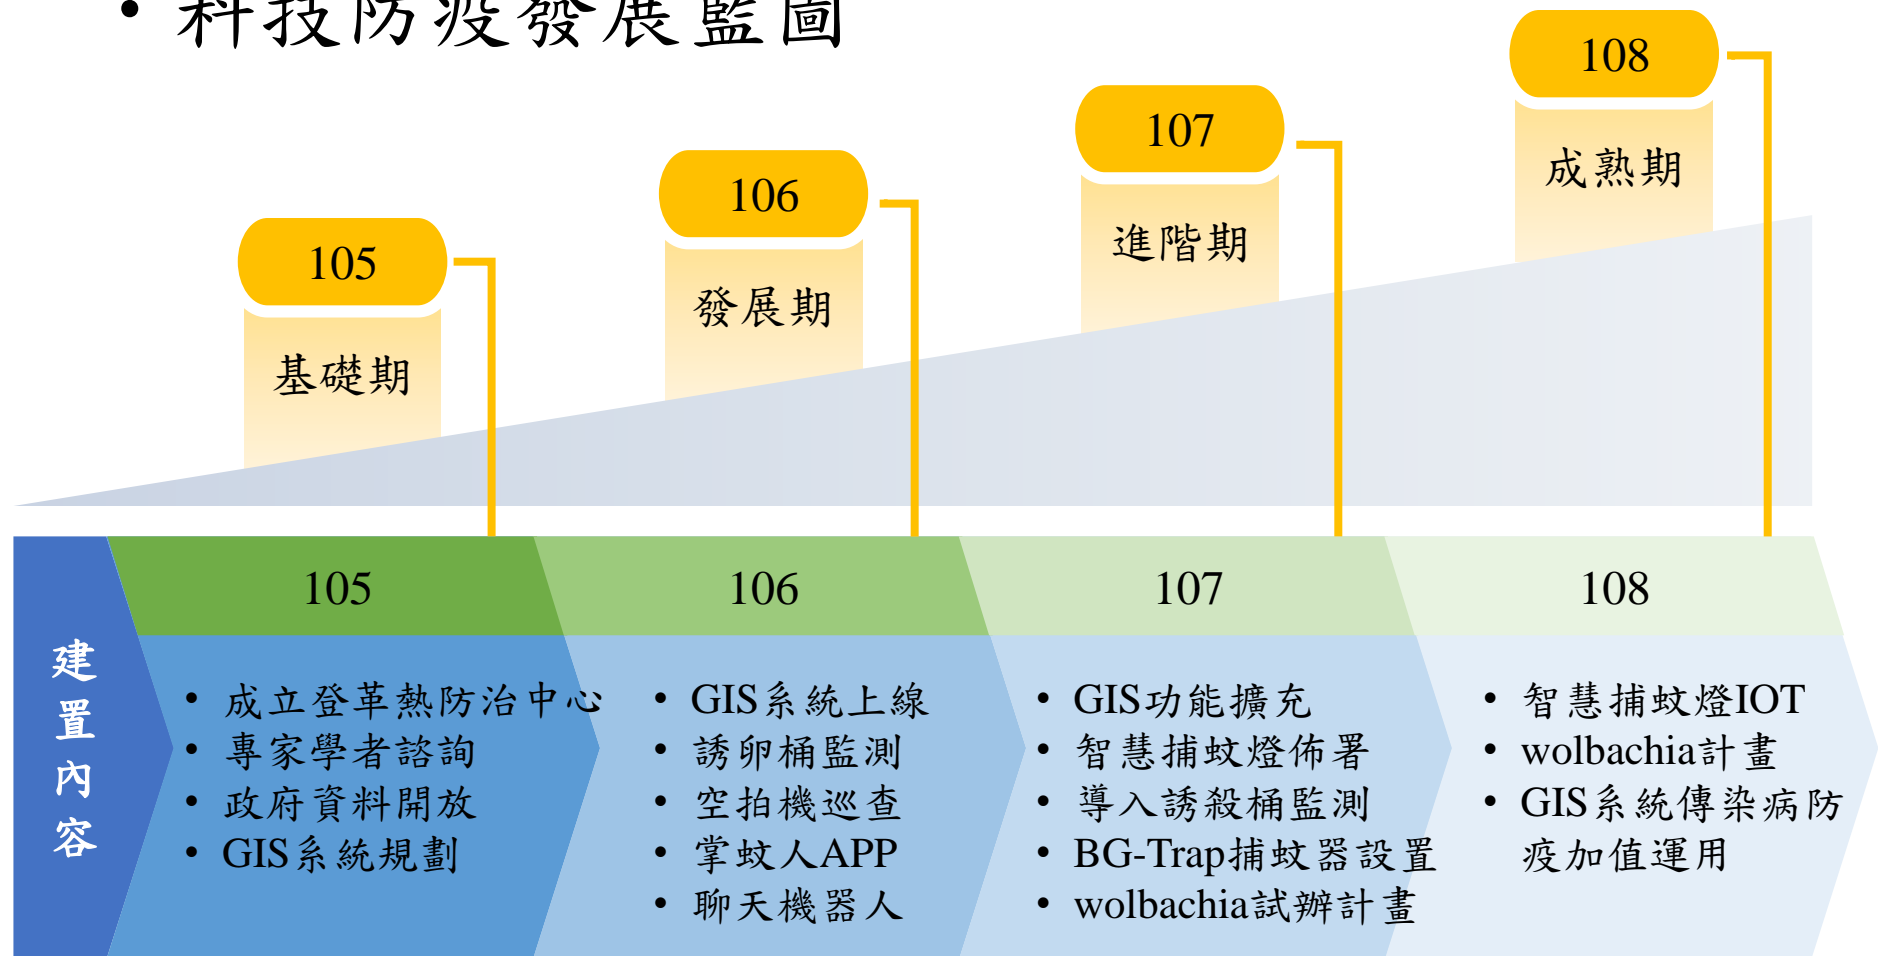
• 科技防疫發展藍圖

105
基礎期

106
發展期

107
進階期

108
成熟期

建置內容

105
• 成立登革熱防治中心
• 專家學者諮詢
• 政府資料開放
• GIS系統規劃

106
• GIS系統上線
• 誘卵桶監測
• 空拍機巡查
• 掌蚊人APP
• 聊天機器人

107
• GIS功能擴充
• 智慧捕蚊燈佈署
• 導入誘殺桶監測
• BG-Trap捕蚊器設置
• wolbachia試辦計畫

108
• 智慧捕蚊燈IOT
• wolbachia計畫
• GIS系統傳染病防疫加值運用